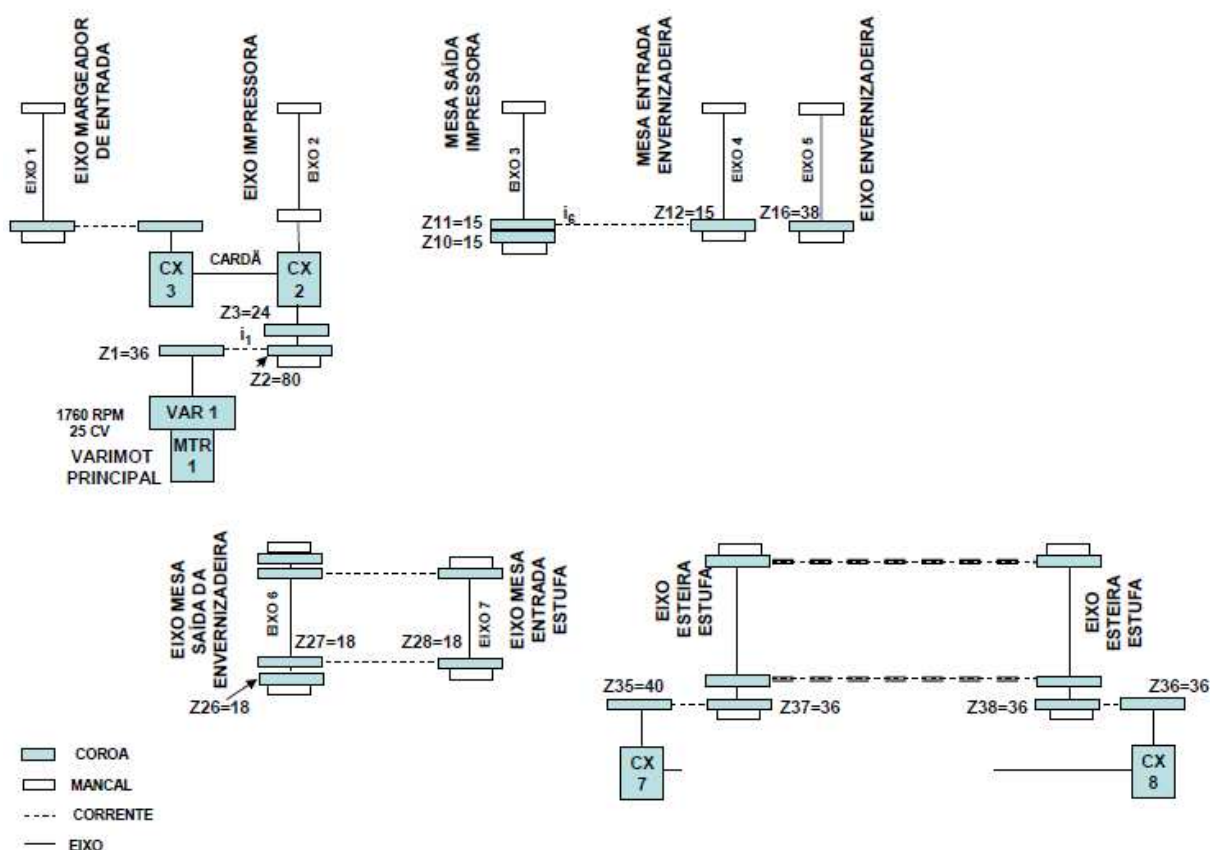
EIXO MARGEADOR DE ENTRADA

EIXO 1

EIXO IMPRESSORA

EIXO 2

CX 3

CARDÃ

CX 2

Z3=24

$i_1$

Z1=36

Z2=80

1760 RPM
25 CV

VAR 1

MTR 1

VARIMOT PRINCIPAL

MESA SAÍDA IMPRESSORA

EIXO 3

MESA ENTRADA ENVERNIZADEIRA

EIXO 4

EIXO 5

EIXO ENVERNIZADEIRA

Z11=15

Z10=15

$i_6$

Z12=15

Z16=38

EIXO MESA SAÍDA DA ENVERNIZADEIRA

EIXO 6

EIXO 7

EIXO MESA ENTRADA ESTUFA

Z27=18

Z28=18

Z26=18

EIXO ESTEIRA ESTUFA

EIXO ESTEIRA ESTUFA

Z35=40

Z37=36

Z38=36

Z36=36

CX 7

CX 8

COROA

MANCAL

CORRENTE

EIXO